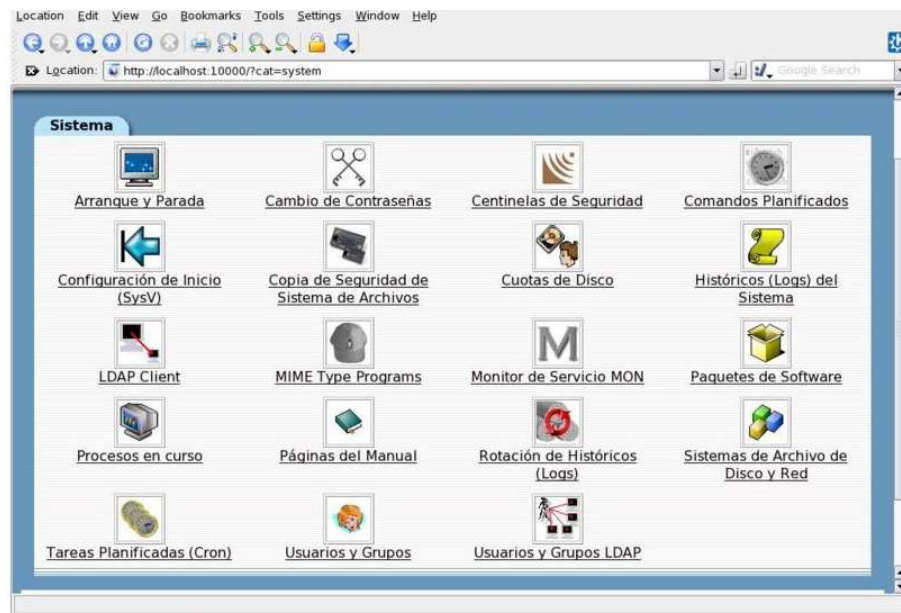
Location Edit View Go Bookmarks Tools Settings Window Help

Location: http://localhost:10000/?cat=system

Google Search

Sistema

Arranque y Parada

Cambio de Contraseñas

Centinelas de Seguridad

Comandos Planificados

Configuración de Inicio (SysV)

Copia de Seguridad de Sistema de Archivos

Cuotas de Disco

Históricos (Logs) del Sistema

LDAP Client

MIME Type Programs

Monitor de Servicio MON

Paquetes de Software

Procesos en curso

Páginas del Manual

Rotación de Históricos (Logs)

Sistemas de Archivo de Disco y Red

Tareas Planificadas (Cron)

Usuarios y Grupos

Usuarios y Grupos LDAP